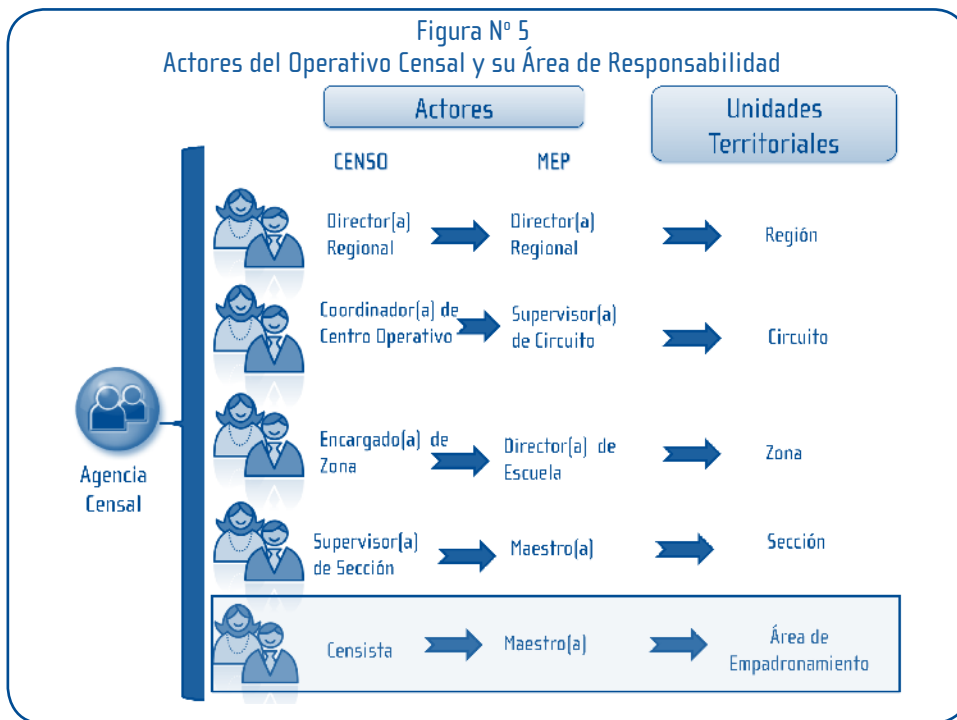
Figura Nº 5
Actores del Operativo Censal y su Área de Responsabilidad

Actores

Unidades Territoriales

CENSO

MEP

Agencia Censal

| CENSO | MEP | Unidades Territoriales |
|---|---|---|
| Director(a) Regional | Director(a) Regional | Región |
| Coordinador(a) de Centro Operativo | Supervisor(a) de Circuito | Circuito |
| Encargado(a) de Zona | Director(a) de Escuela | Zona |
| Supervisor(a) de Sección | Maestro(a) | Sección |
| Censista | Maestro(a) | Área de Empadronamiento |